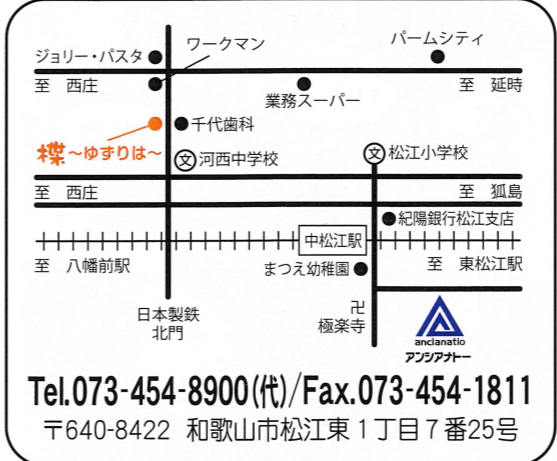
ジョリー・パスタ
ワークマン
パームシティ
至 西庄
至 延時
業務スーパー
千代歯科
楪～ゆずりは～
文 河西中学校
文 松江小学校
至 西庄
至 狐島
紀陽銀行松江支店
中松江駅
至 八幡前駅
至 東松江駅
まつえ幼稚園
日本製鉄
北門
卍
極楽寺
anclanatio
アンシアナトー

Tel.073-454-8900(代)/Fax.073-454-1811
〒640-8422 和歌山市松江東1丁目7番25号